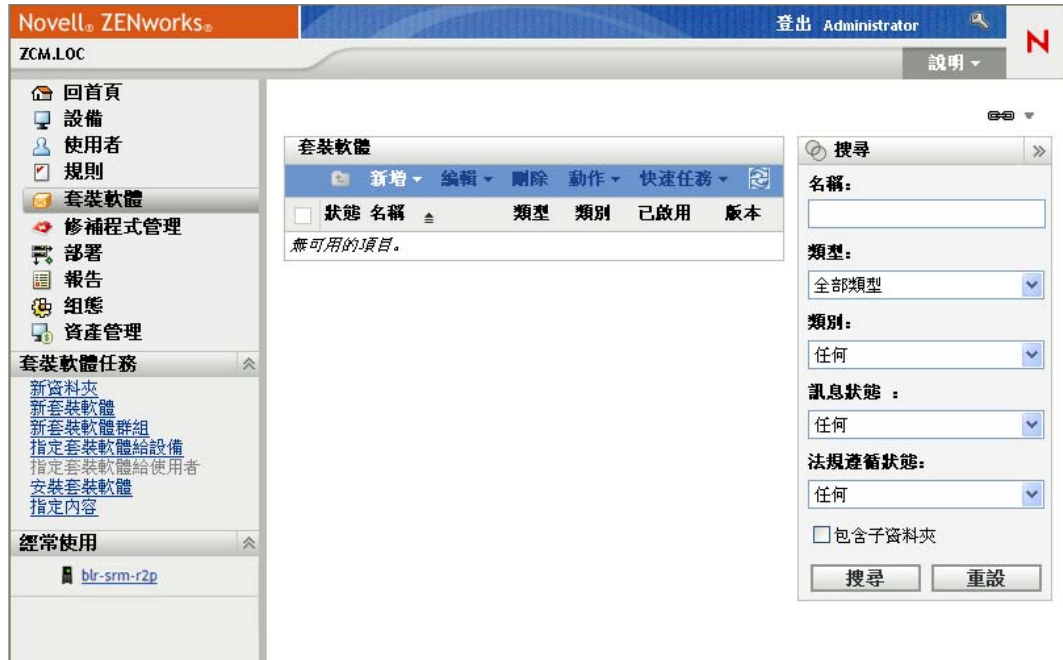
Novell® ZENworks®
登出 Administrator
N
ZCM.LOC
說明 ▾

回首頁
設備
使用者
規則
套裝軟體
修補程式管理
部署
報告
組態
資產管理

套裝軟體任務
新資料夾
新套裝軟體
新套裝軟體群組
指定套裝軟體給設備
指定套裝軟體給使用者
安裝套裝軟體
指定內容

經常使用
blr-srm-r2p

套裝軟體
新增 ▾ 編輯 ▾ 刪除 動作 ▾ 快速任務 ▾

| | 狀態 | 名稱 | 類型 | 類別 | 已啟用 | 版本 |
|---|---|---|---|---|---|---|
| 無可用的項目。 | | | | | | |

搜尋
名稱:
類型:
全部類型
類別:
任何
訊息狀態 :
任何
法規遵循狀態:
任何
包含子資料夾
搜尋
重設